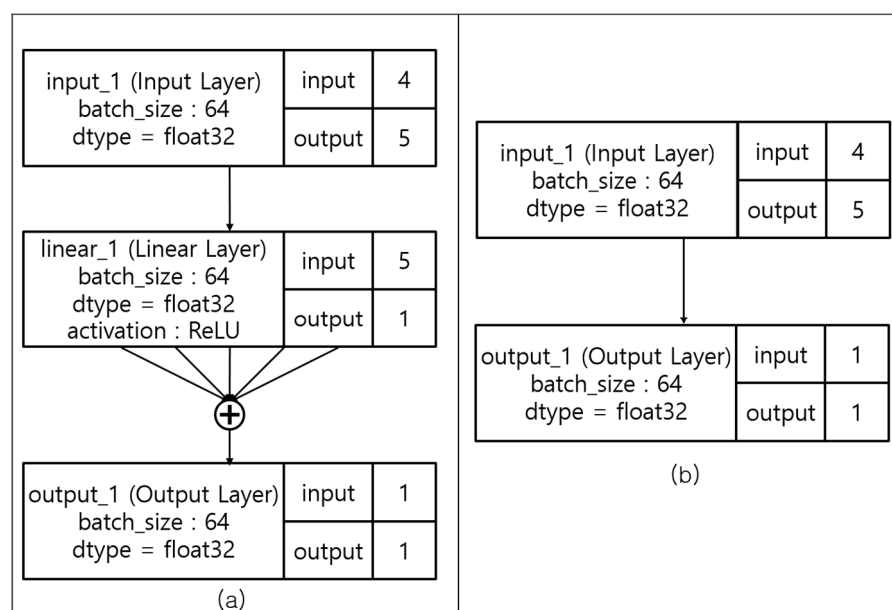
input_1 (Input Layer)
batch_size : 64
dtype = float32

| input | 4 |
|---|---|
| output | 5 |

linear_1 (Linear Layer)
batch_size : 64
dtype = float32
activation : ReLU

| input | 5 |
|---|---|
| output | 1 |

$\oplus$

output_1 (Output Layer)
batch_size : 64
dtype = float32

| input | 1 |
|---|---|
| output | 1 |

(a)

input_1 (Input Layer)
batch_size : 64
dtype = float32

| input | 4 |
|---|---|
| output | 5 |

output_1 (Output Layer)
batch_size : 64
dtype = float32

| input | 1 |
|---|---|
| output | 1 |

(b)